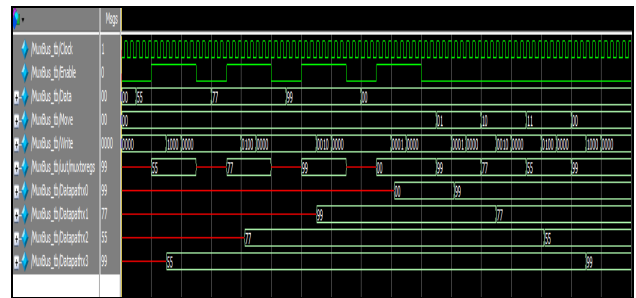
Msgs

MuxBus_tb/Clock 1
MuxBus_tb/Enable 0
MuxBus_tb/Data 00
MuxBus_tb/Move 00
MuxBus_tb/Write 0000
MuxBus_tb/uut/muxtoregs 99
MuxBus_tb/Datapathv0 99
MuxBus_tb/Datapathv1 77
MuxBus_tb/Datapathv2 55
MuxBus_tb/Datapathv3 99

00 55 77 99 00
00 01 10 11 00
0000 1000 0000 0100 0000 0010 0000 0001 0000 0001 0000 0010 0000 0100 0000 1000 0000
55 77 99 00 99 77 55 99
00 99
99 77
77 55
55 99